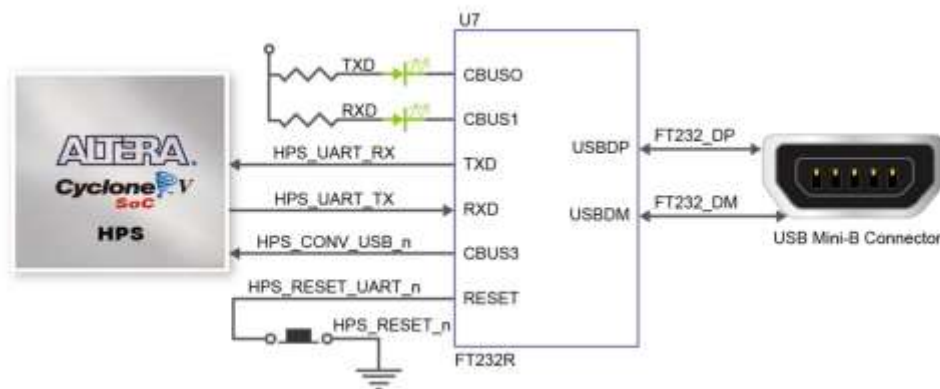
U7

TXD

CBUSO

RXD

CBUS1

ALTERA.

Cyclone V

SoC

HPS

HPS_UART_RX

TXD

USBDP

FT232_DP

HPS_UART_TX

RXD

USBDM

FT232_DM

USB Mini-B Connector

HPS_CONV_USB_n

CBUS3

HPS_RESET_UART_n

RESET

HPS_RESET_n

FT232R